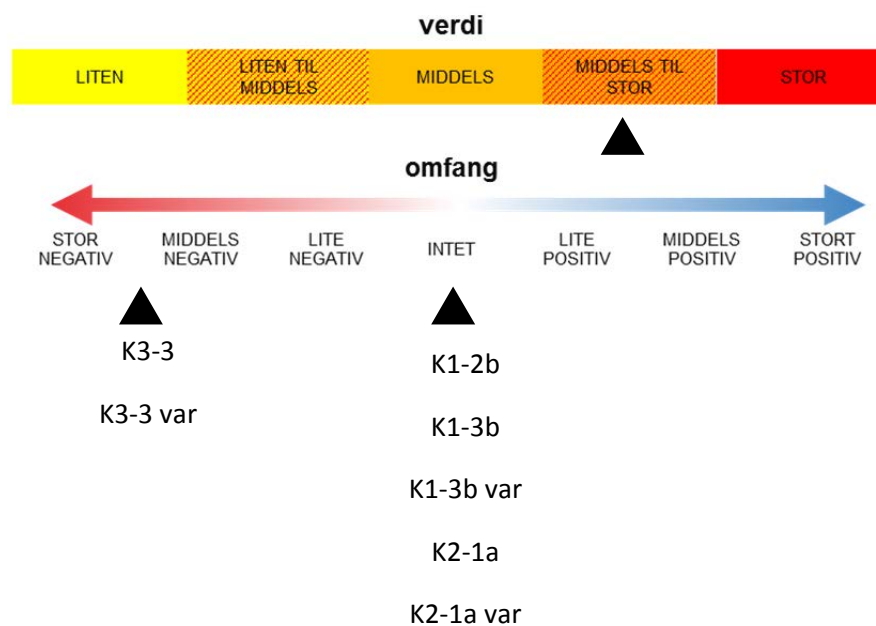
verdi

| LITEN | LITEN TIL MIDDELS | MIDDELS | MIDDELS TIL STOR | STOR |
|---|---|---|---|---|

omfang

STOR NEGATIV
MIDDELS NEGATIV
LITE NEGATIV
INTET
LITE POSITIV
MIDDELS POSITIV
STORT POSITIV

K3-3

K3-3 var

K1-2b

K1-3b

K1-3b var

K2-1a

K2-1a var